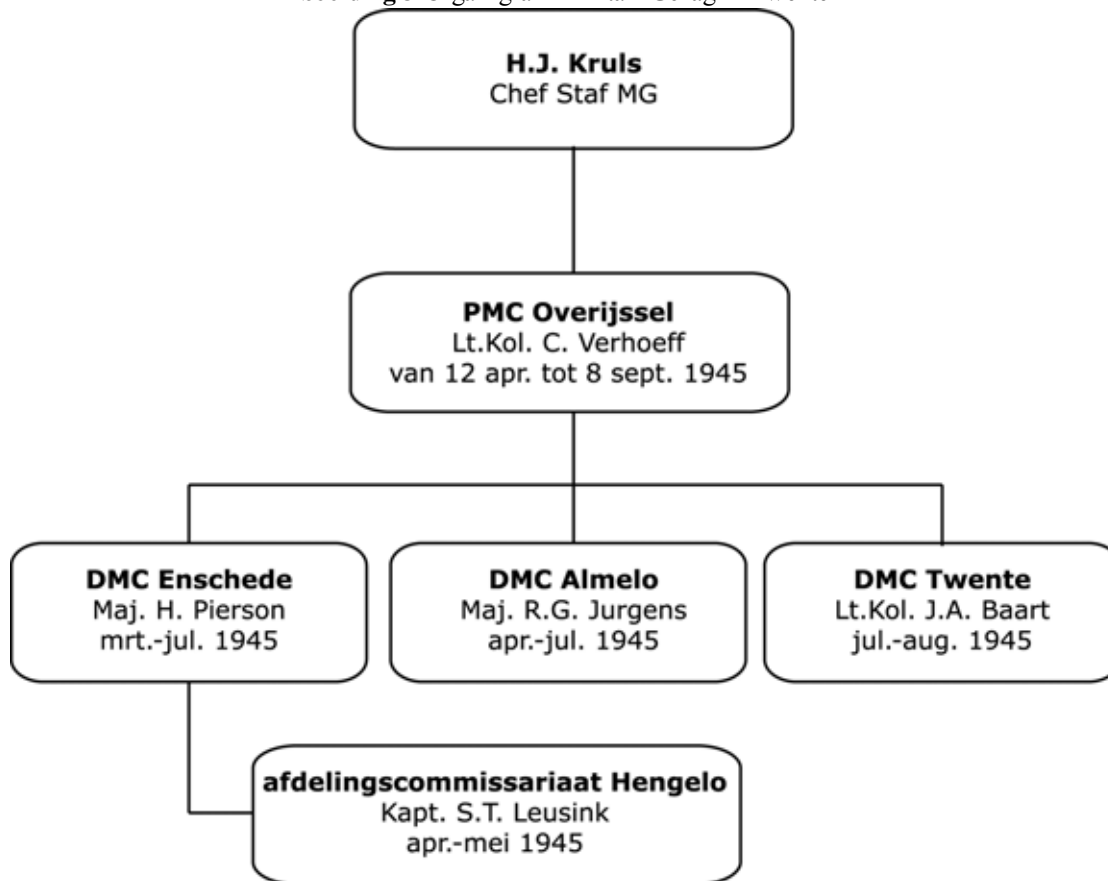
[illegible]

**H.J. Kruls**
Chef Staf MG

**PMC Overijssel**
Lt.Kol. C. Verhoeff
van 12 apr. tot 8 sept. 1945

**DMC Enschede**
Maj. H. Pierson
mrt.-jul. 1945

**DMC Almelo**
Maj. R.G. Jurgens
apr.-jul. 1945

**DMC Twente**
Lt.Kol. J.A. Baart
jul.-aug. 1945

**afdelingscommissariaat Hengelo**
Kapt. S.T. Leusink
apr.-mei 1945